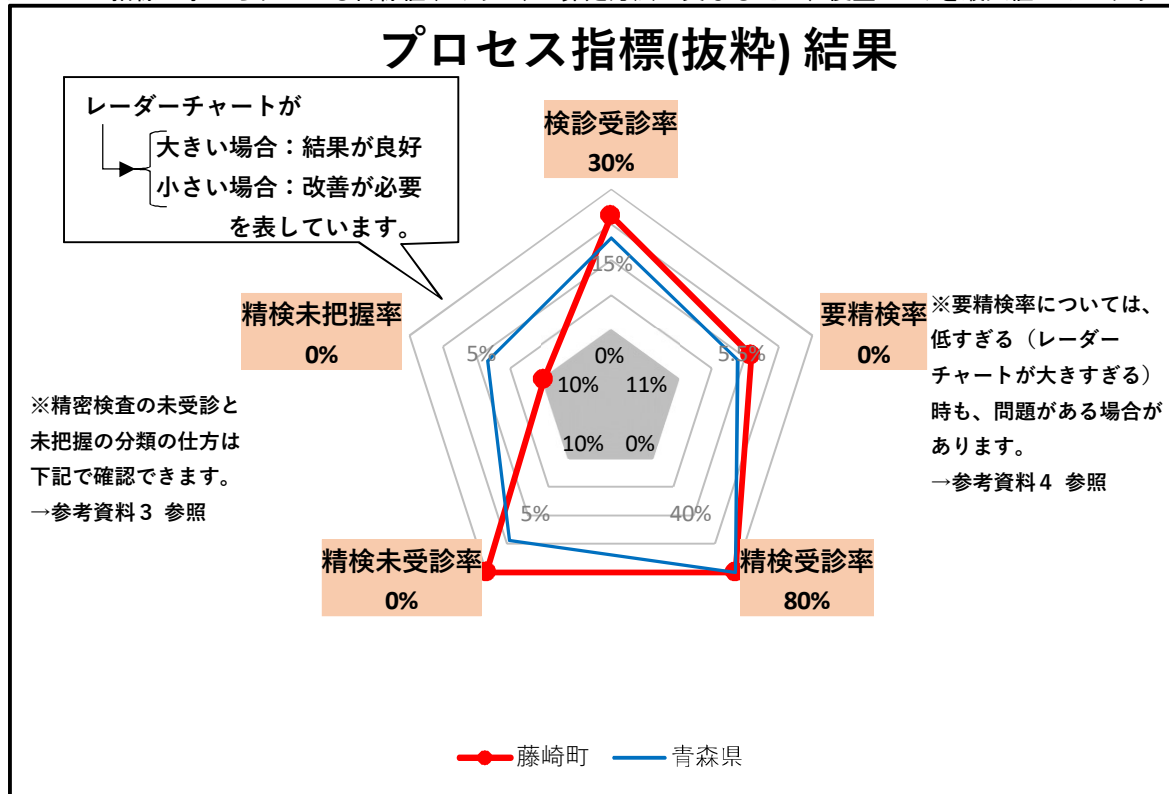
プロセス指標(抜粋) 結果

レーダーチャートが
大きい場合：結果が良好
小さい場合：改善が必要
を表しています。

検診受診率
30%

要精検率
0%

※要精検率については、低すぎる（レーダーチャートが大きすぎる）時も、問題がある場合があります。
→参考資料４ 参照

精検未把握率
0%

※精密検査の未受診と未把握の分類の仕方は下記で確認できます。
→参考資料３ 参照

精検未受診率
0%

精検受診率
80%

15%
5.5%
40%
5%
5%
0%
10%
11%
10%
0%

藤崎町
青森県